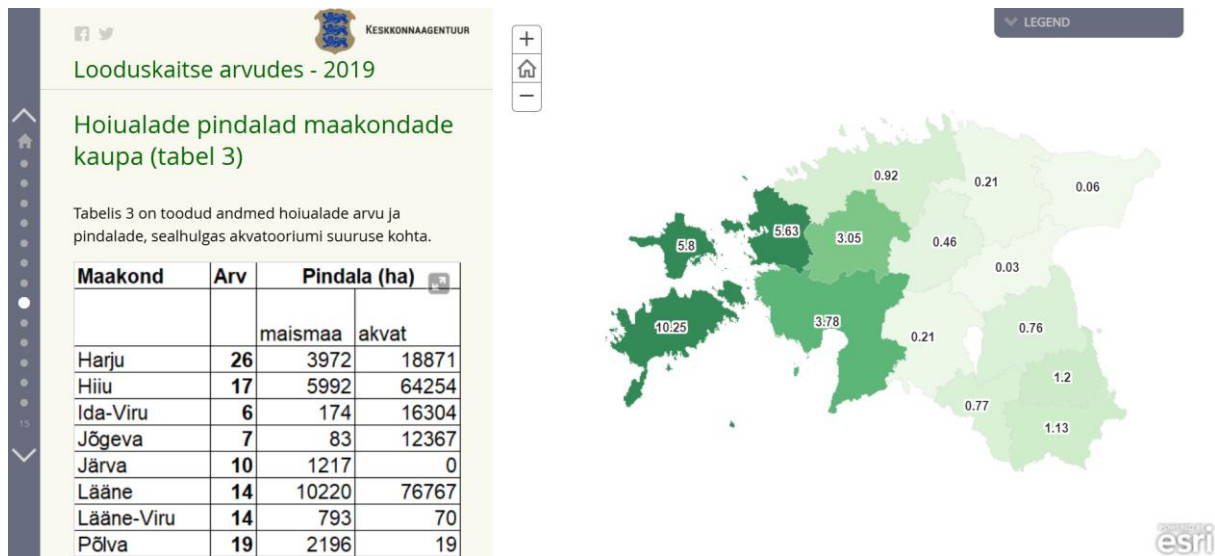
Keskkonnaagentuur

Looduskaitse arvudes - 2019

Hoiualade pindalad maakondade kaupa (tabel 3)

Tabelis 3 on toodud andmed hoiualade arvu ja pindalade, sealhulgas akvatooriumi suuruse kohta.

| Maakond | Arv | Pindala (ha) | |
|---|---|---|---|
| | | maismaa | akvat |
| Harju | 26 | 3972 | 18871 |
| Hiiu | 17 | 5992 | 64254 |
| Ida-Viru | 6 | 174 | 16304 |
| Jõgeva | 7 | 83 | 12367 |
| Järva | 10 | 1217 | 0 |
| Lääne | 14 | 10220 | 76767 |
| Lääne-Viru | 14 | 793 | 70 |
| Põlva | 19 | 2196 | 19 |

15

LEGEND

+
−

0.92
0.21
0.06
5.8
5.63
3.05
0.46
0.03
10.25
3.78
0.21
0.76
1.2
0.77
1.13

esri